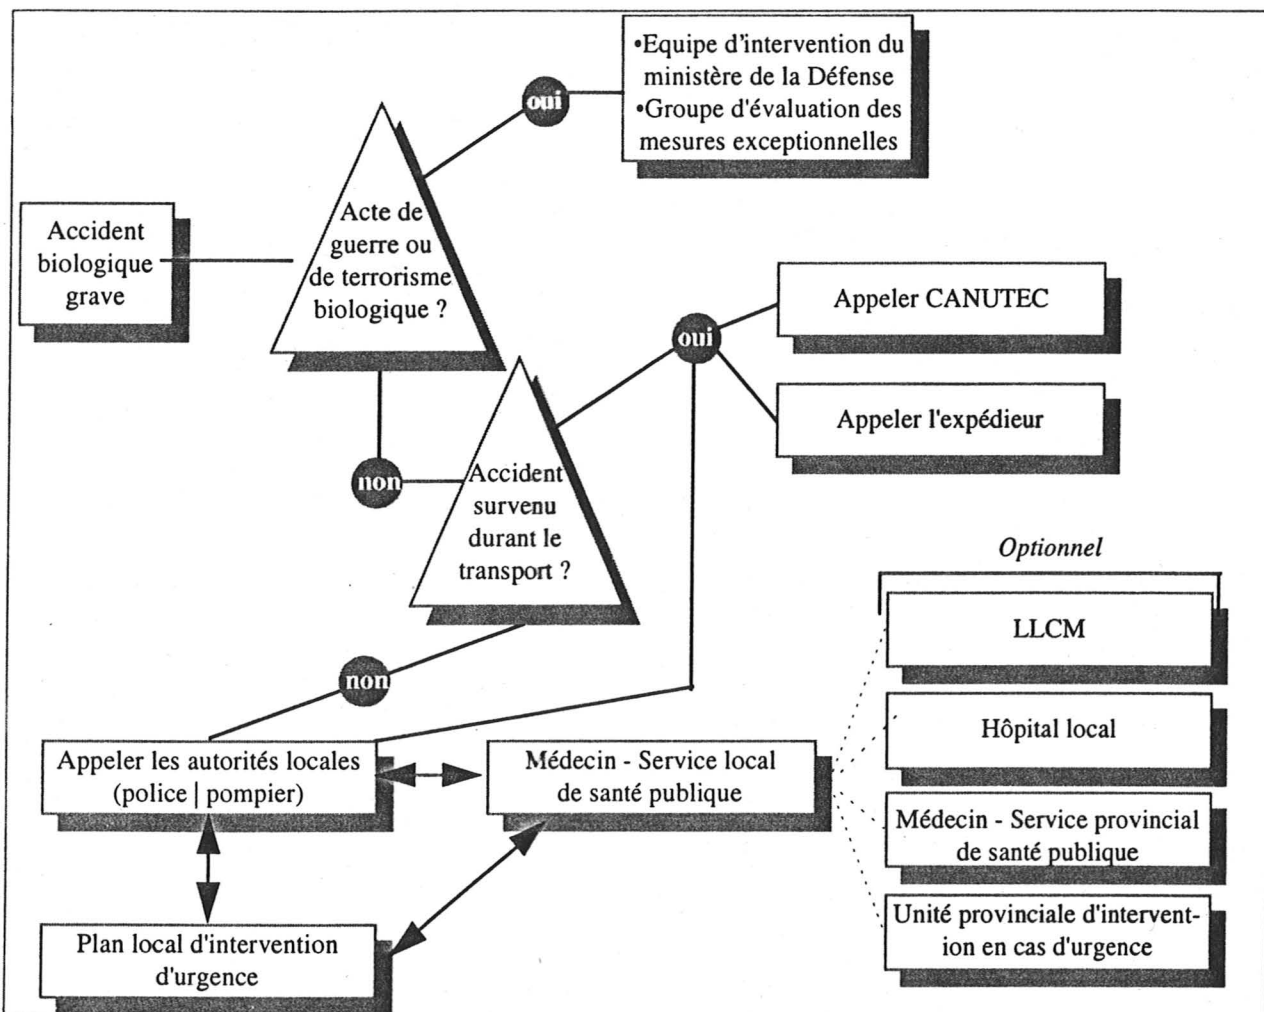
•Equipe d'intervention du ministère de la Défense
•Groupe d'évaluation des mesures exceptionnelles

oui

Accident biologique grave

Acte de guerre ou de terrorisme biologique ?

Appeler CANUTEC

oui

Appeler l'expédieur

non

Accident survenu durant le transport ?

Optionnel

LLCM

non

Hôpital local

Appeler les autorités locales (police | pompier)

Médecin - Service local de santé publique

Médecin - Service provincial de santé publique

Unité provinciale d'intervention en cas d'urgence

Plan local d'intervention d'urgence